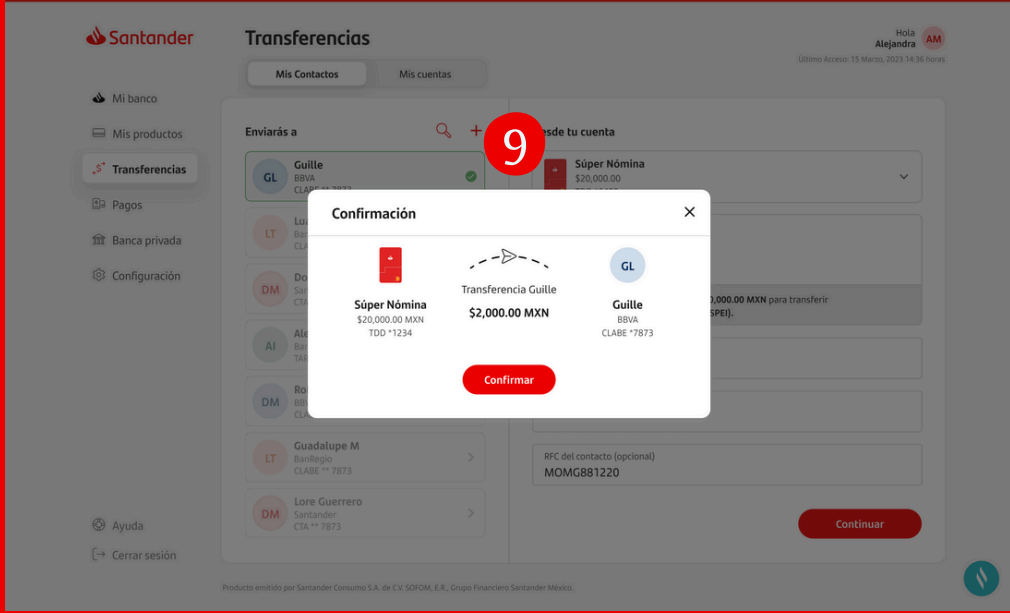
Santander

Transferencias

Hola
Alejandra AM
Último Acceso: 15 Marzo, 2023 14:36 horas

Mis Contactos | Mis cuentas

Mi banco
Mis productos
Transferencias
Pagos
Banca privada
Configuración

Enviarás a

9

Desde tu cuenta

GL Guille
BBVA
CLABE * 7873

LT Lu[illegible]
Ban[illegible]
CLA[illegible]

DM Do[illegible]
CTA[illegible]

AI Ale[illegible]
Ban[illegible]
TAR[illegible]

DM Ro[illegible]
BBV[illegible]
CLA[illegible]

LT Guadalupe M
BanRegio
CLABE ** 7873

DM Lore Guerrero
Santander
CTA ** 7873

Súper Nómina
$20,000.00

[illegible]0,000.00 MXN para transferir
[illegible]SPEI).

RFC del contacto (opcional)
MOMG881220

Continuar

Ayuda
Cerrar sesión

Producto emitido por Santander Consumo S.A. de C.V. SOFOM, E.R., Grupo Financiero Santander México.

Confirmación

Súper Nómina
$20,000.00 MXN
TDD *1234

Transferencia Guille
$2,000.00 MXN

GL
Guille
BBVA
CLABE *7873

Confirmar